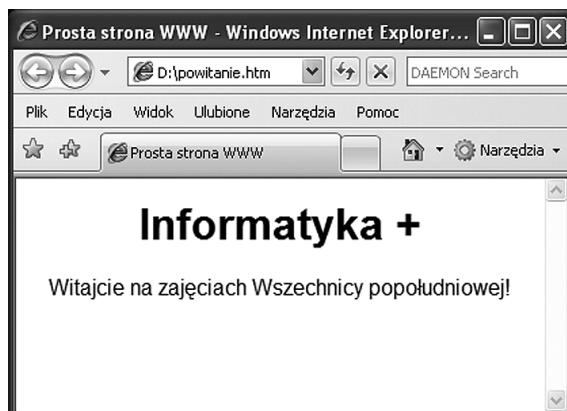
Prosta strona WWW - Windows Internet Explorer...

D:\powitanie.htm

DAEMON Search

Plik Edycja Widok Ulubione Narzędzia Pomoc

Prosta strona WWW

Narzędzia

Informatyka +

Witajcie na zajęciach Wszechnicy popołudniowej!